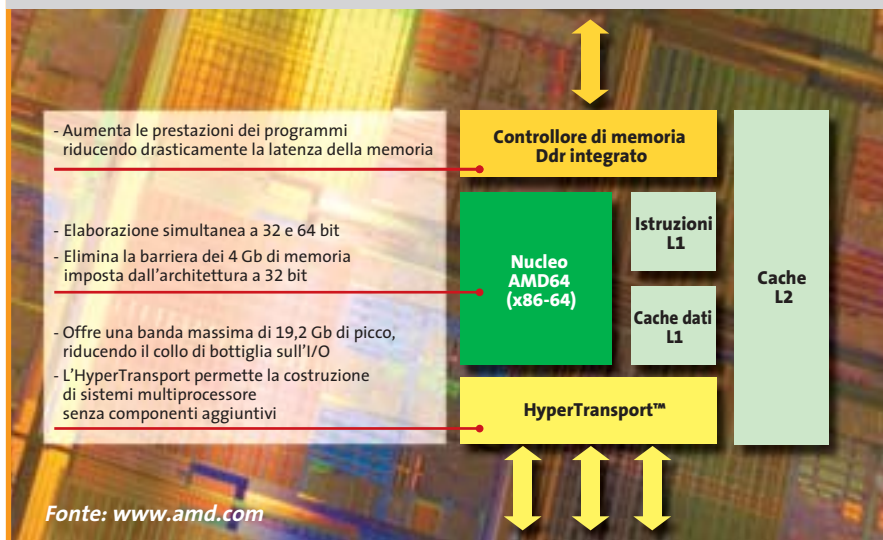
- Aumenta le prestazioni dei programmi riducendo drasticamente la latenza della memoria

- Elaborazione simultanea a 32 e 64 bit
- Elimina la barriera dei 4 Gb di memoria imposta dall'architettura a 32 bit

- Offre una banda massima di 19,2 Gb di picco, riducendo il collo di bottiglia sull'I/O
- L'HyperTransport permette la costruzione di sistemi multiprocessore senza componenti aggiuntivi

Controllore di memoria Ddr integrato

Nucleo AMD64 (x86-64)

Istruzioni L1

Cache dati L1

Cache L2

HyperTransport™

Fonte: www.amd.com